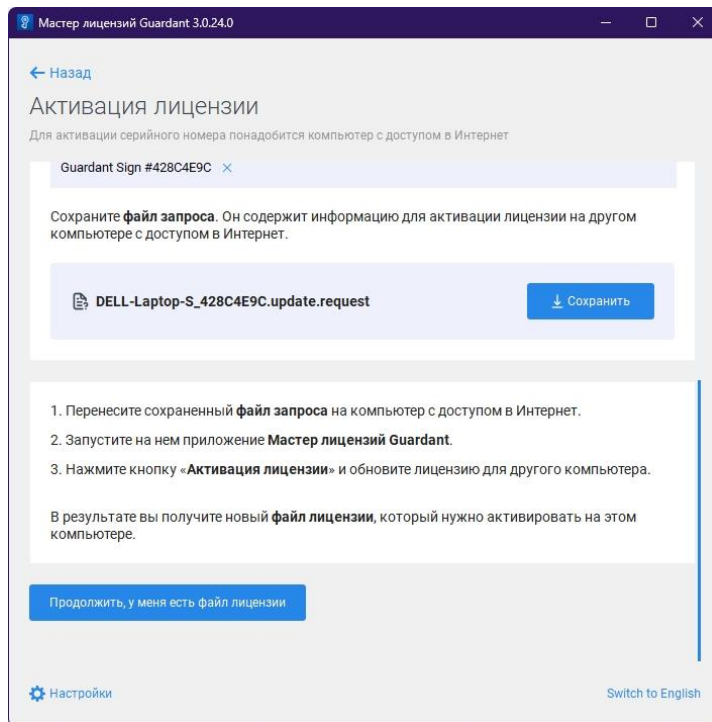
Мастер лицензий Guardant 3.0.24.0

← Назад

Активация лицензии

Для активации серийного номера понадобится компьютер с доступом в Интернет

Guardant Sign #428C4E9C ×

Сохраните файл запроса. Он содержит информацию для активации лицензии на другом компьютере с доступом в Интернет.

DELL-Laptop-S_428C4E9C.update.request

Сохранить

1. Перенесите сохраненный файл запроса на компьютер с доступом в Интернет.

2. Запустите на нем приложение Мастер лицензий Guardant.

3. Нажмите кнопку «Активация лицензии» и обновите лицензию для другого компьютера.

В результате вы получите новый файл лицензии, который нужно активировать на этом компьютере.

Продолжить, у меня есть файл лицензии

Настройки

Switch to English